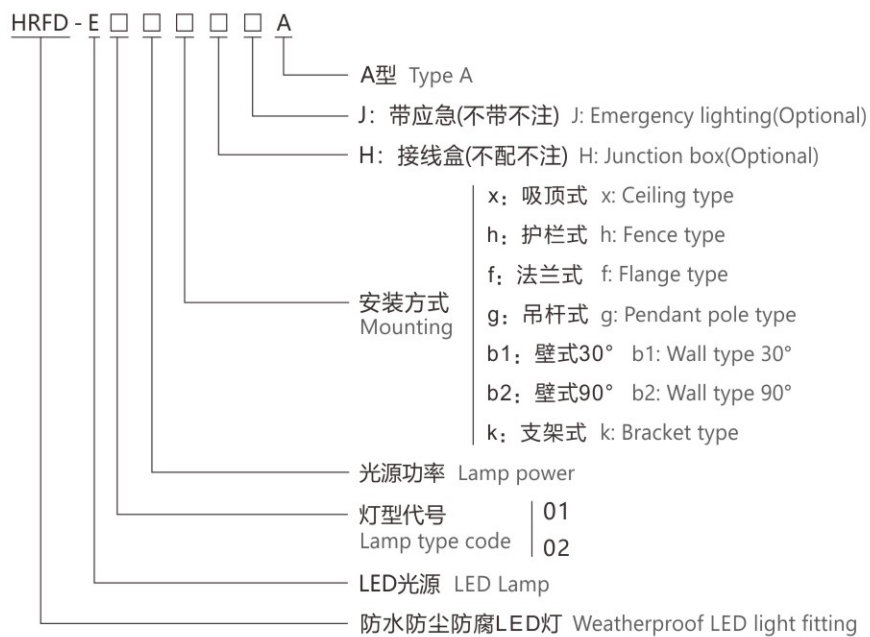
HRFD - E □ □ □ □ □ A

A型 Type A

J：带应急(不带不注) J: Emergency lighting(Optional)

H：接线盒(不配不注) H: Junction box(Optional)

安装方式 Mounting

x：吸顶式 x: Ceiling type

h：护栏式 h: Fence type

f：法兰式 f: Flange type

g：吊杆式 g: Pendant pole type

b1：壁式30° b1: Wall type 30°

b2：壁式90° b2: Wall type 90°

k：支架式 k: Bracket type

光源功率 Lamp power

灯型代号 Lamp type code

01

02

LED光源 LED Lamp

防水防尘防腐LED灯 Weatherproof LED light fitting